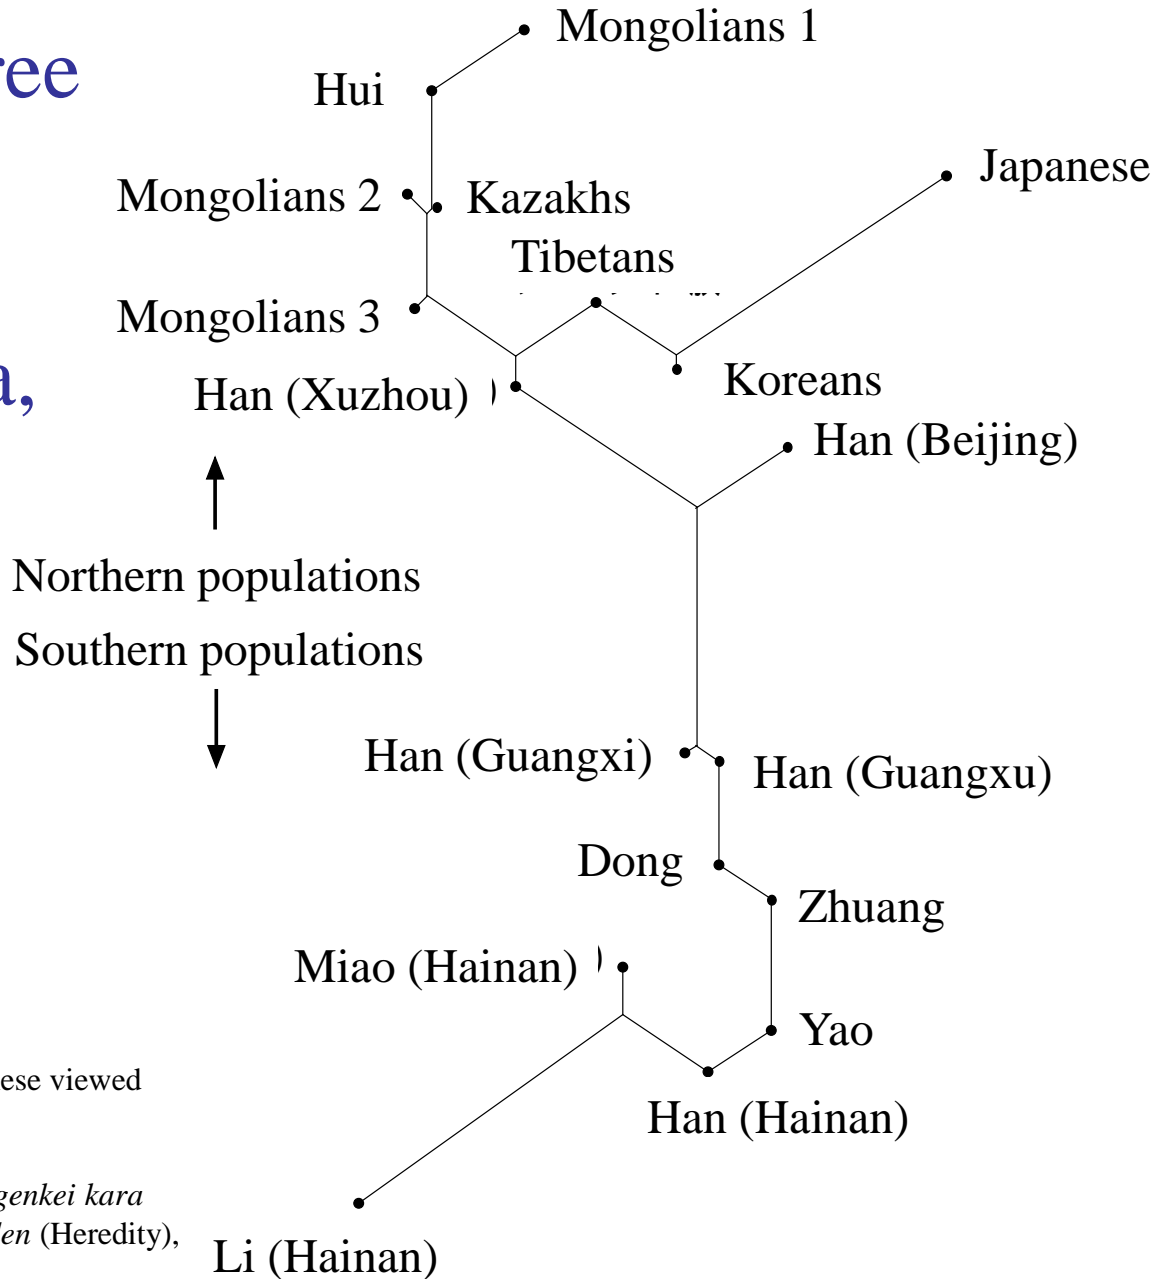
ree

a,

Mongolians 1
Hui
Mongolians 2
Kazakhs
Japanese
Tibetans
Mongolians 3
Koreans
Han (Xuzhou)
Han (Beijing)

Northern populations
Southern populations

Han (Guangxi)
Han (Guangxu)
Dong
Zhuang
Miao (Hainan)
Yao
Han (Hainan)
Li (Hainan)

ese viewed

genkei kara
den (Heredity),